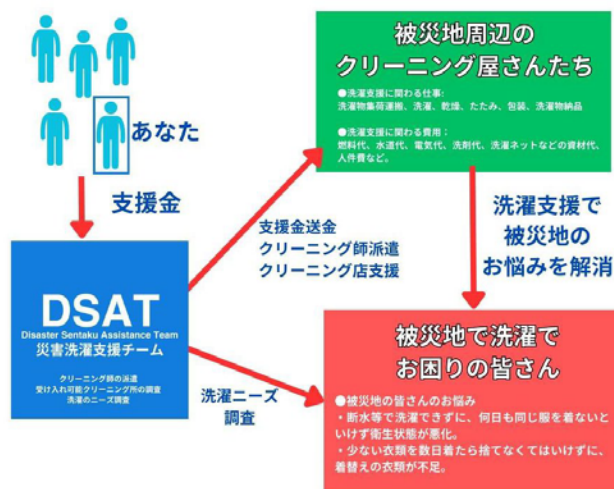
あなた

支援金

DSAT
Disaster Sentaku Assistance Team
災害洗濯支援チーム

クリーニング師の派遣
受け入れ可能クリーニング所の調査
洗濯のニーズ調査

支援金送金
クリーニング師派遣
クリーニング店支援

洗濯ニーズ
調査

被災地周辺の
クリーニング屋さんたち

●洗濯支援に関わる仕事：
洗濯物集荷運搬、洗濯、乾燥、たたみ、包装、洗濯物納品

●洗濯支援に関わる費用：
燃料代、水道代、電気代、洗剤代、洗濯ネットなどの資材代、人件費など。

洗濯支援で
被災地の
お悩みを解消

被災地で洗濯で
お困りの皆さん

●被災地の皆さんのお悩み
・断水等で洗濯できずに、何日も同じ服を着ないといけず衛生状態が悪化。
・少ない衣類を数日着たら捨てなくてはいけずに、着替えの衣類が不足。